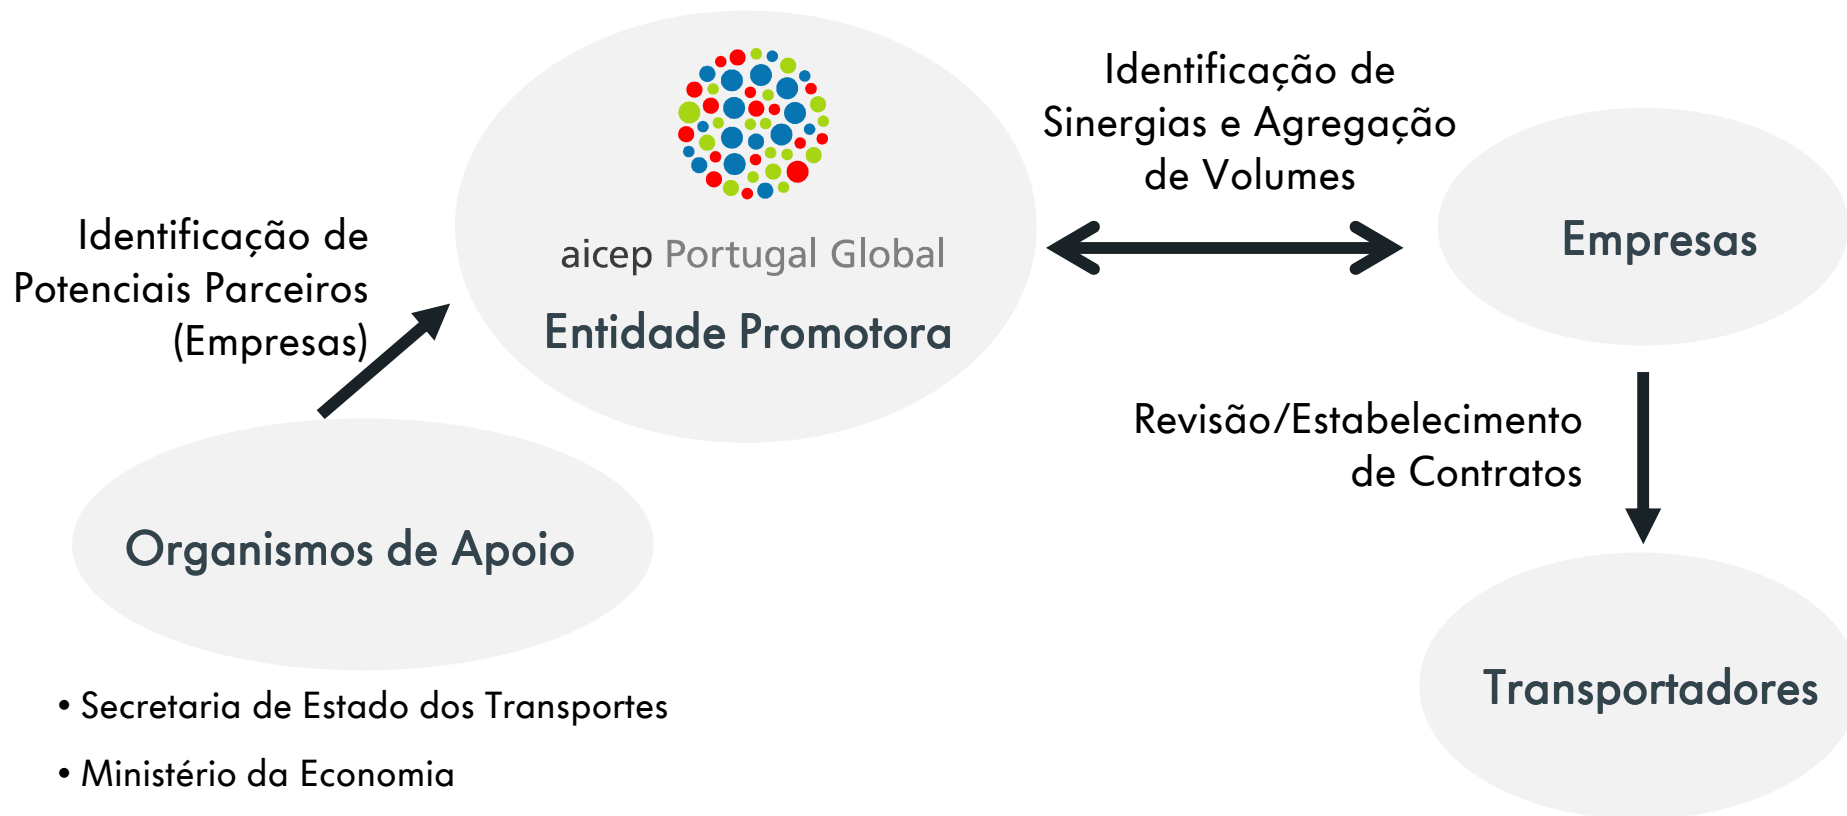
aicep Portugal Global

Entidade Promotora

Identificação de Sinergias e Agregação de Volumes

Empresas

Identificação de Potenciais Parceiros (Empresas)

Revisão/Estabelecimento de Contratos

Organismos de Apoio

• Secretaria de Estado dos Transportes

• Ministério da Economia

Transportadores